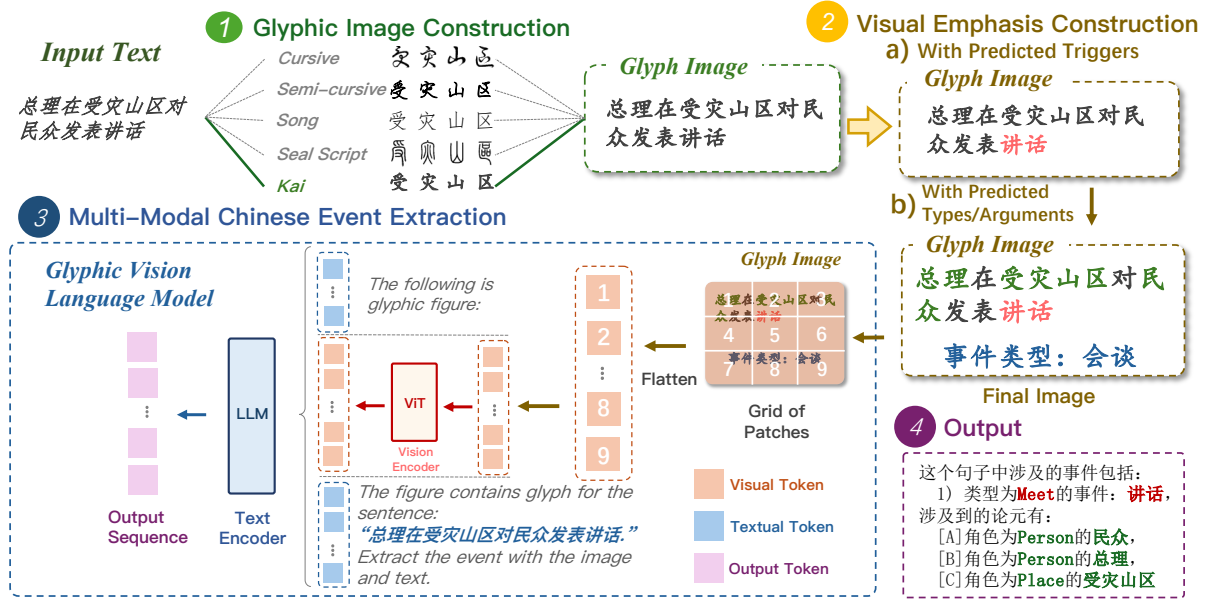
1 Glyphic Image Construction

Input Text

总理在受灾山区对民众发表讲话

Cursive 受灾山区
Semi-cursive 受灾山区
Song 受灾山区
Seal Script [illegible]
Kai 受灾山区

Glyph Image

总理在受灾山区对民众发表讲话

2 Visual Emphasis Construction

a) With Predicted Triggers

Glyph Image

总理在受灾山区对民众发表讲话

b) With Predicted Types/Arguments

Glyph Image

总理在受灾山区对民众发表讲话

事件类型：会谈

Final Image

3 Multi-Modal Chinese Event Extraction

Glyphic Vision Language Model

The following is glyphic figure:

Glyph Image

1 2 3 4 5 6 7 8 9

事件类型：会谈

Flatten

Grid of Patches

ViT

Vision Encoder

LLM

Text Encoder

Output Sequence

The figure contains glyph for the sentence: "总理在受灾山区对民众发表讲话." Extract the event with the image and text.

Visual Token

Textual Token

Output Token

4 Output

这个句子中涉及的事件包括：
1）类型为Meet的事件：讲话，涉及到的论元有：
[A]角色为Person的民众，
[B]角色为Person的总理，
[C]角色为Place的受灾山区